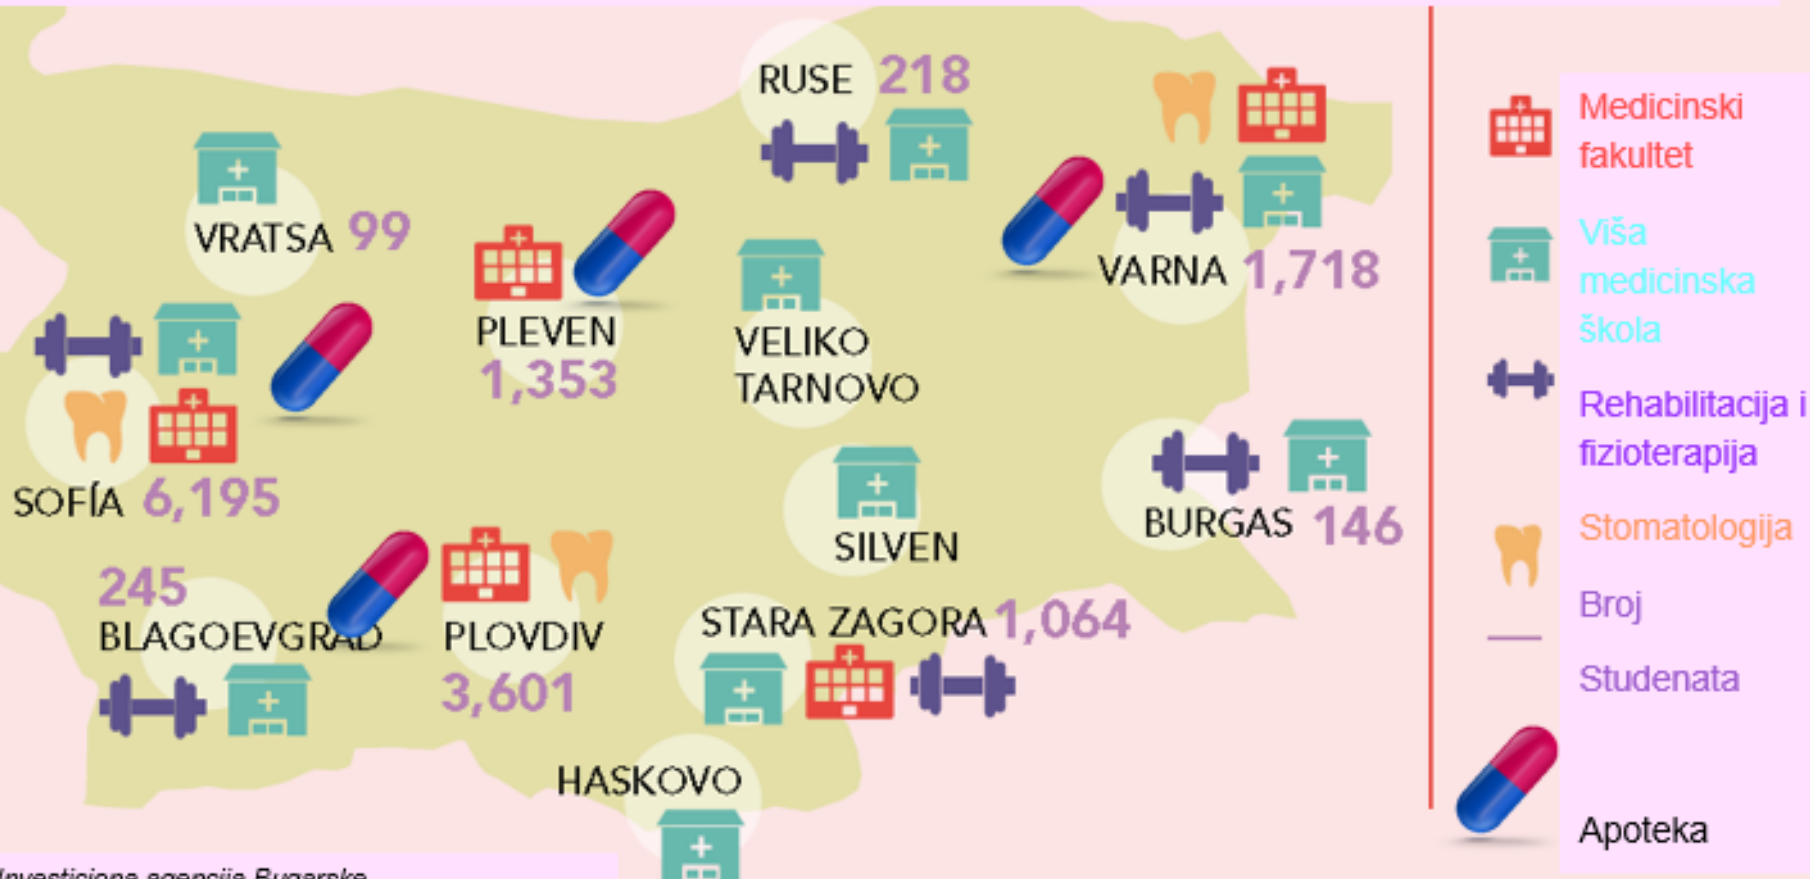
RUSE 218

VRATSA 99

PLEVEN 1,353

VELIKO TARNOVO

VARNA 1,718

SOFÍA 6,195

SILVEN

BURGAS 146

245 BLAGOEVGRAD

PLOVDIV 3,601

STARA ZAGORA 1,064

HASKOVO

Medicinski fakultet

Viša medicinska škola

Rehabilitacija i fizioterapija

Stomatologija

Broj

Studenata

Apoteka

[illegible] agencija Bugarske